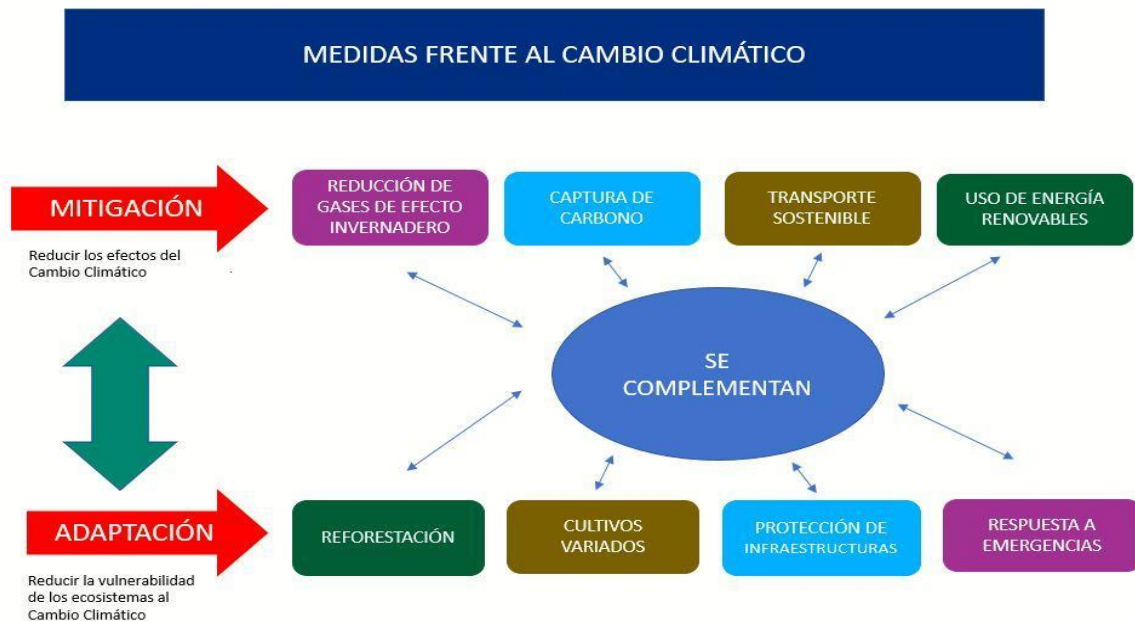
MEDIDAS FRENTE AL CAMBIO CLIMÁTICO

MITIGACIÓN

Reducir los efectos del Cambio Climático

REDUCCIÓN DE GASES DE EFECTO INVERNADERO

CAPTURA DE CARBONO

TRANSPORTE SOSTENIBLE

USO DE ENERGÍA RENOVABLES

SE COMPLEMENTAN

ADAPTACIÓN

Reducir la vulnerabilidad de los ecosistemas al Cambio Climático

REFORESTACIÓN

CULTIVOS VARIADOS

PROTECCIÓN DE INFRAESTRUCTURAS

RESPUESTA A EMERGENCIAS